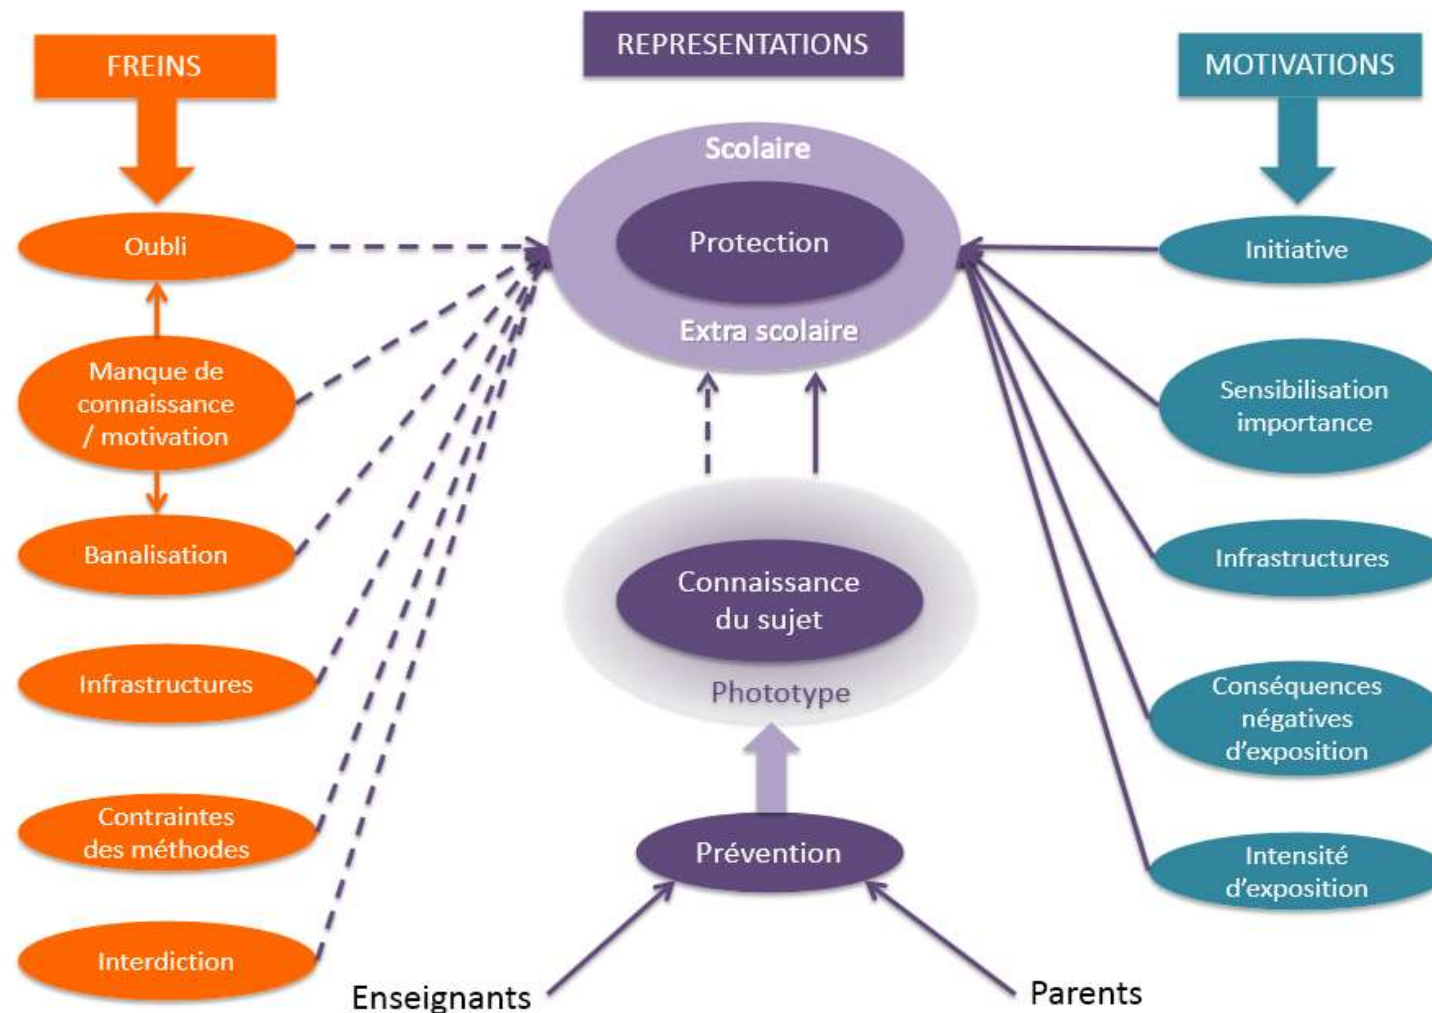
FREINS

REPRESENTATIONS

MOTIVATIONS

Oubli

Manque de connaissance / motivation

Banalisation

Infrastructures

Contraintes des méthodes

Interdiction

Scolaire

Protection

Extra scolaire

Connaissance du sujet

Phototype

Prévention

Enseignants

Parents

Initiative

Sensibilisation importance

Infrastructures

Conséquences négatives d'exposition

Intensité d'exposition